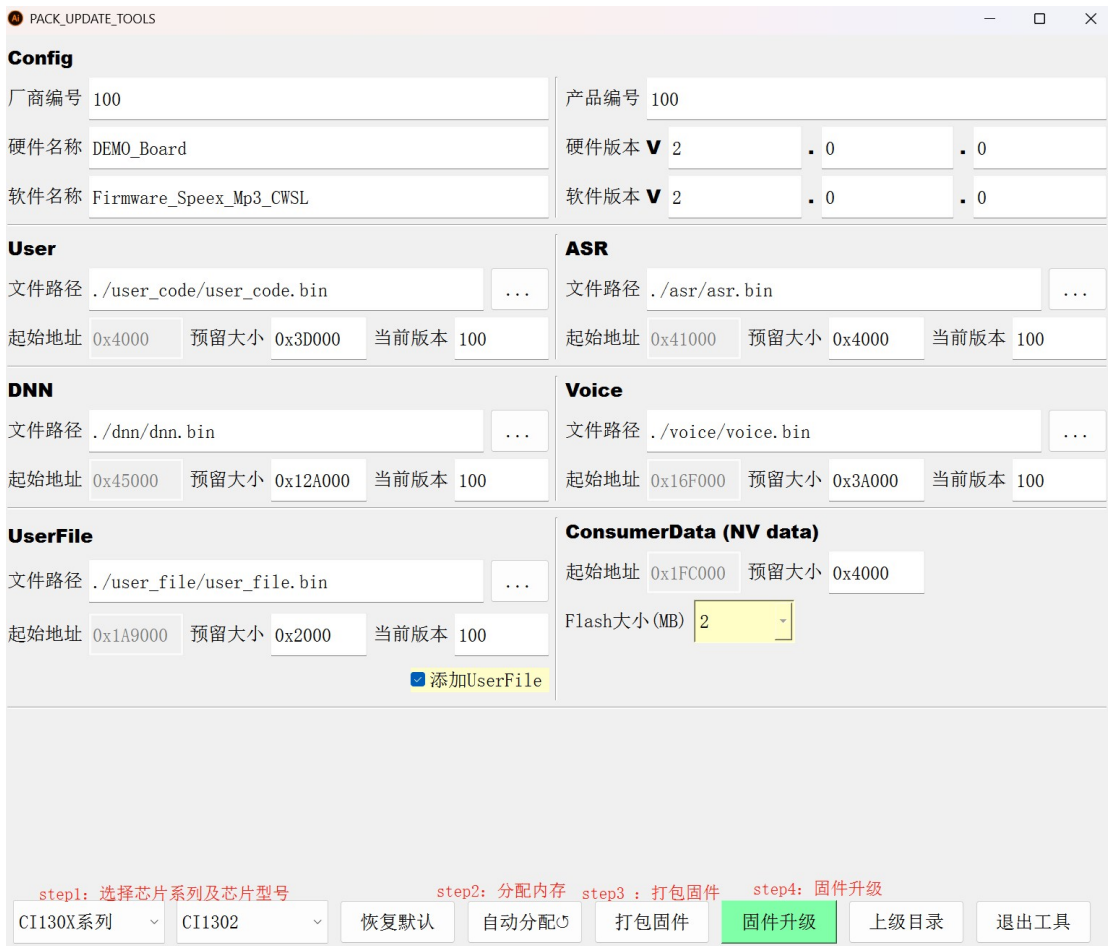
PACK_UPDATE_TOOLS

Config

厂商编号 100
产品编号 100
硬件名称 DEMO_Board
硬件版本 V 2 . 0 . 0
软件名称 Firmware_Speex_Mp3_CWSL
软件版本 V 2 . 0 . 0

User
文件路径 ./user_code/user_code.bin ...
起始地址 0x4000 预留大小 0x3D000 当前版本 100

ASR
文件路径 ./asr/asr.bin ...
起始地址 0x41000 预留大小 0x4000 当前版本 100

DNN
文件路径 ./dnn/dnn.bin ...
起始地址 0x45000 预留大小 0x12A000 当前版本 100

Voice
文件路径 ./voice/voice.bin ...
起始地址 0x16F000 预留大小 0x3A000 当前版本 100

UserFile
文件路径 ./user_file/user_file.bin ...
起始地址 0x1A9000 预留大小 0x2000 当前版本 100
添加UserFile

ConsumerData (NV data)
起始地址 0x1FC000 预留大小 0x4000
Flash大小(MB) 2

step1：选择芯片系列及芯片型号
step2：分配内存
step3 ：打包固件
step4：固件升级

CI130X系列 CI1302 恢复默认 自动分配 打包固件 固件升级 上级目录 退出工具